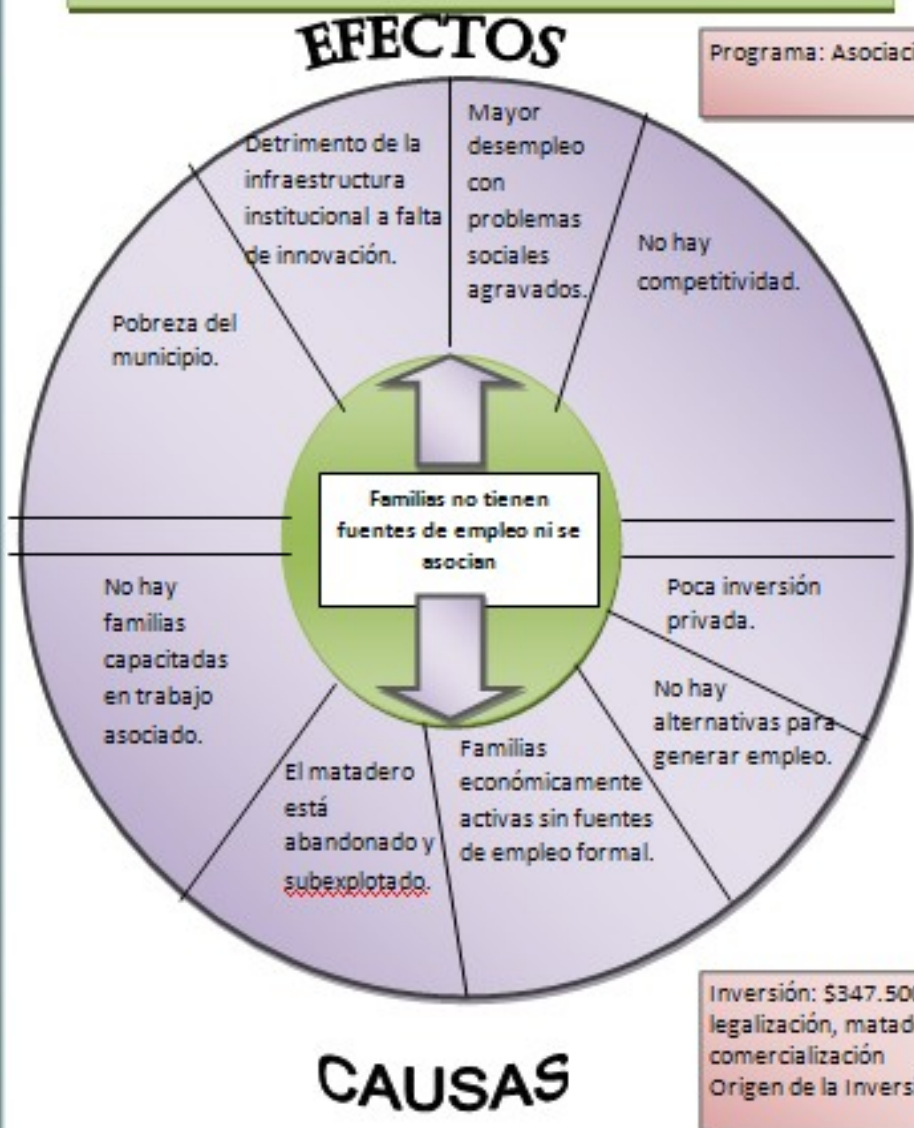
EFECTOS

Programa: Asociaci

Detrimento de la infraestructura institucional a falta de innovación.

Mayor desempleo con problemas sociales agravados.

No hay competitividad.

Pobreza del municipio.

Familias no tienen fuentes de empleo ni se asocian

No hay familias capacitadas en trabajo asociado.

Poca inversión privada.

No hay alternativas para generar empleo.

El matadero está abandonado y subexplotado.

Familias económicamente activas sin fuentes de empleo formal.

Inversión: $347.50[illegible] legalización, matad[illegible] comercialización Origen de la Invers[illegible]

CAUSAS